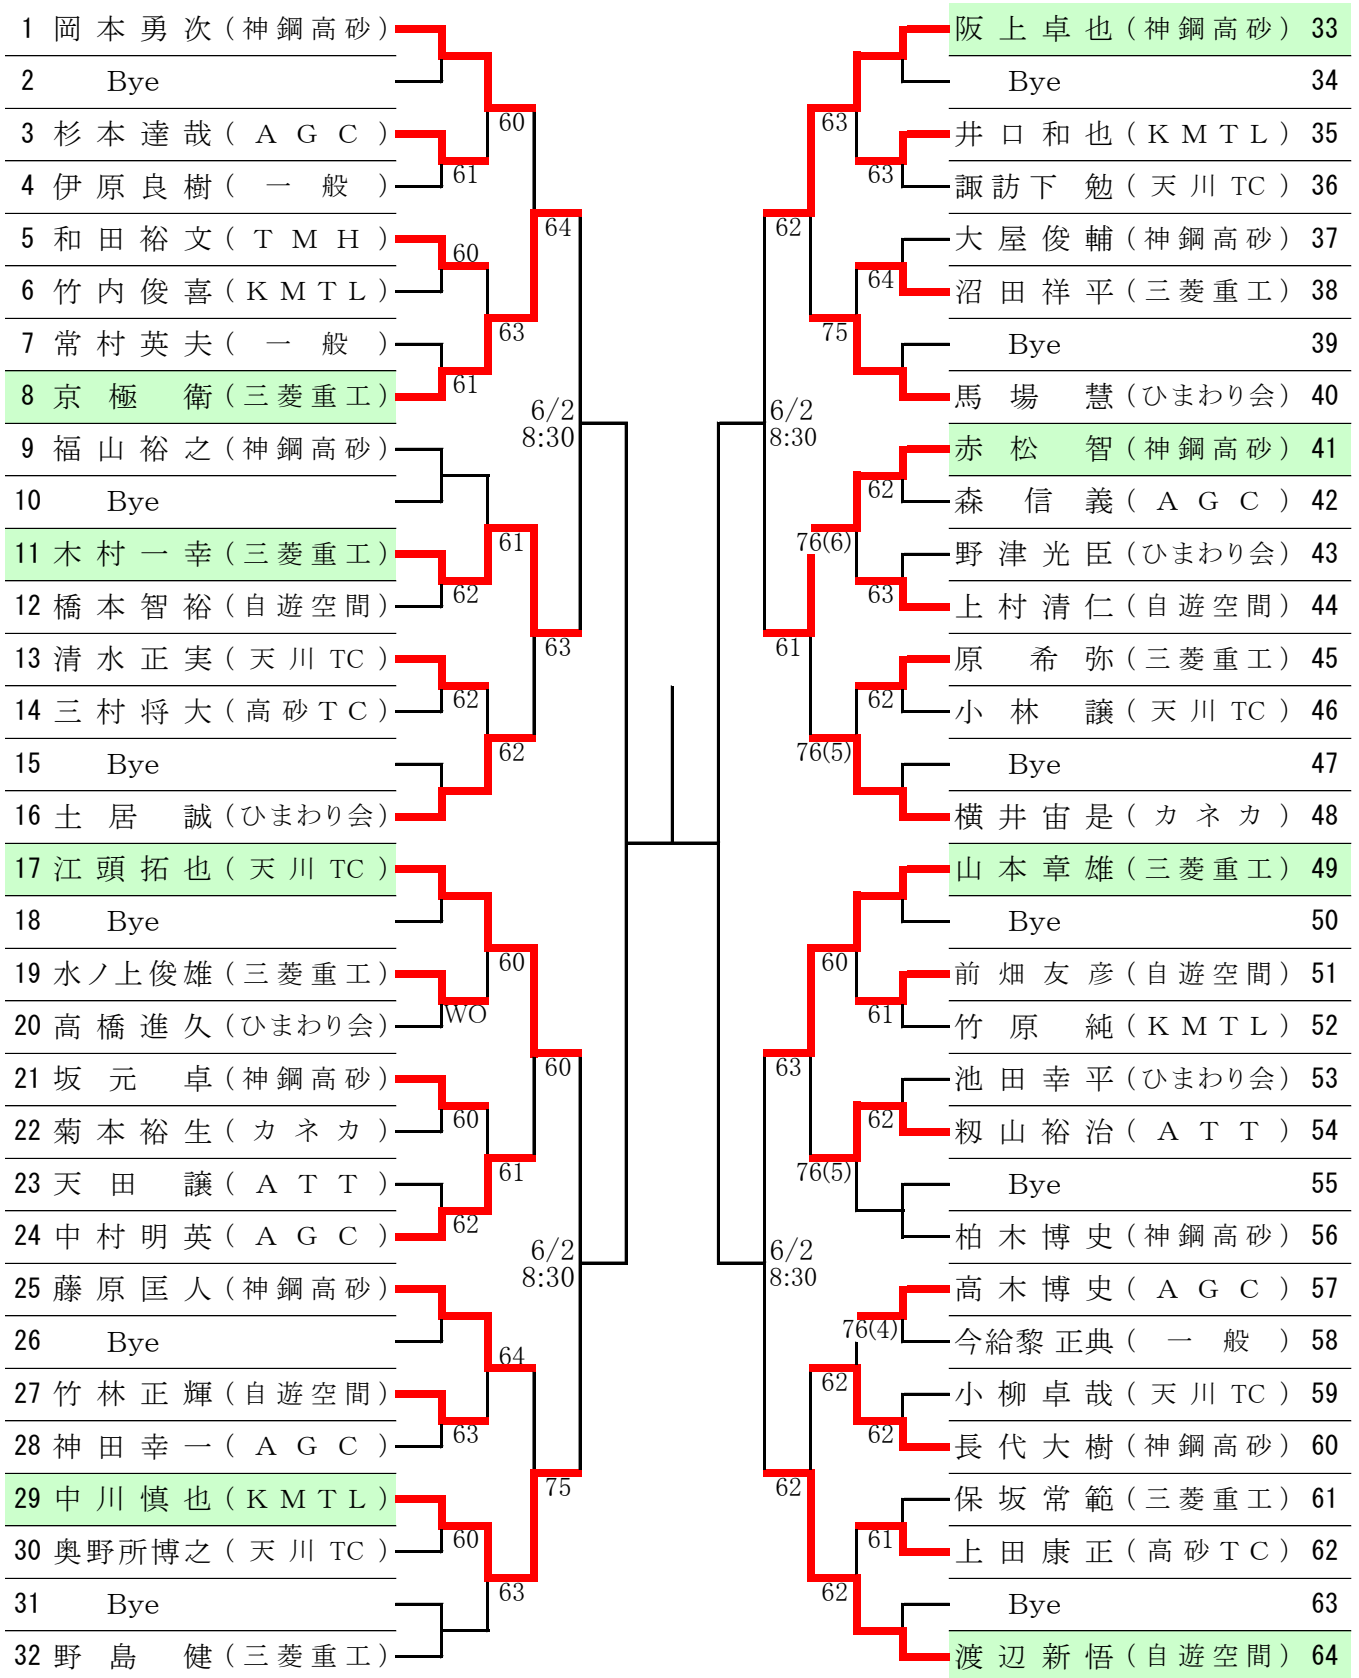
1 岡本勇次（神鋼高砂）
2 Bye
3 杉本達哉（ＡＧＣ）
4 伊原良樹（一般）
5 和田裕文（ＴＭＨ）
6 竹内俊喜（ＫＭＴＬ）
7 常村英夫（一般）
8 京極衛（三菱重工）
9 福山裕之（神鋼高砂）
10 Bye
11 木村一幸（三菱重工）
12 橋本智裕（自遊空間）
13 清水正実（天川TC）
14 三村将大（高砂ＴＣ）
15 Bye
16 土居誠（ひまわり会）
17 江頭拓也（天川TC）
18 Bye
19 水ノ上俊雄（三菱重工）
20 高橋進久（ひまわり会）
21 坂元卓（神鋼高砂）
22 菊本裕生（カネカ）
23 天田譲（ＡＴＴ）
24 中村明英（ＡＧＣ）
25 藤原匡人（神鋼高砂）
26 Bye
27 竹林正輝（自遊空間）
28 神田幸一（ＡＧＣ）
29 中川慎也（ＫＭＴＬ）
30 奥野所博之（天川TC）
31 Bye
32 野島健（三菱重工）

60 61 60 61 64 63 61 62 62 62 63 6/2 8:30
60 WO 60 61 62 60 64 63 60 63 75 6/2 8:30

阪上卓也（神鋼高砂）33
Bye 34
井口和也（ＫＭＴＬ）35
諏訪下勉（天川TC）36
大屋俊輔（神鋼高砂）37
沼田祥平（三菱重工）38
Bye 39
馬場慧（ひまわり会）40
赤松智（神鋼高砂）41
森信義（ＡＧＣ）42
野津光臣（ひまわり会）43
上村清仁（自遊空間）44
原希弥（三菱重工）45
小林譲（天川TC）46
Bye 47
横井宙是（カネカ）48
山本章雄（三菱重工）49
Bye 50
前畑友彦（自遊空間）51
竹原純（ＫＭＴＬ）52
池田幸平（ひまわり会）53
籾山裕治（ＡＴＴ）54
Bye 55
柏木博史（神鋼高砂）56
高木博史（ＡＧＣ）57
今給黎正典（一般）58
小柳卓哉（天川TC）59
長代大樹（神鋼高砂）60
保坂常範（三菱重工）61
上田康正（高砂ＴＣ）62
Bye 63
渡辺新悟（自遊空間）64

63 63 62 64 75 6/2 8:30 62 76(6) 63 61 62 76(5)
60 61 63 62 76(5) 6/2 8:30 76(4) 62 62 62 61 62